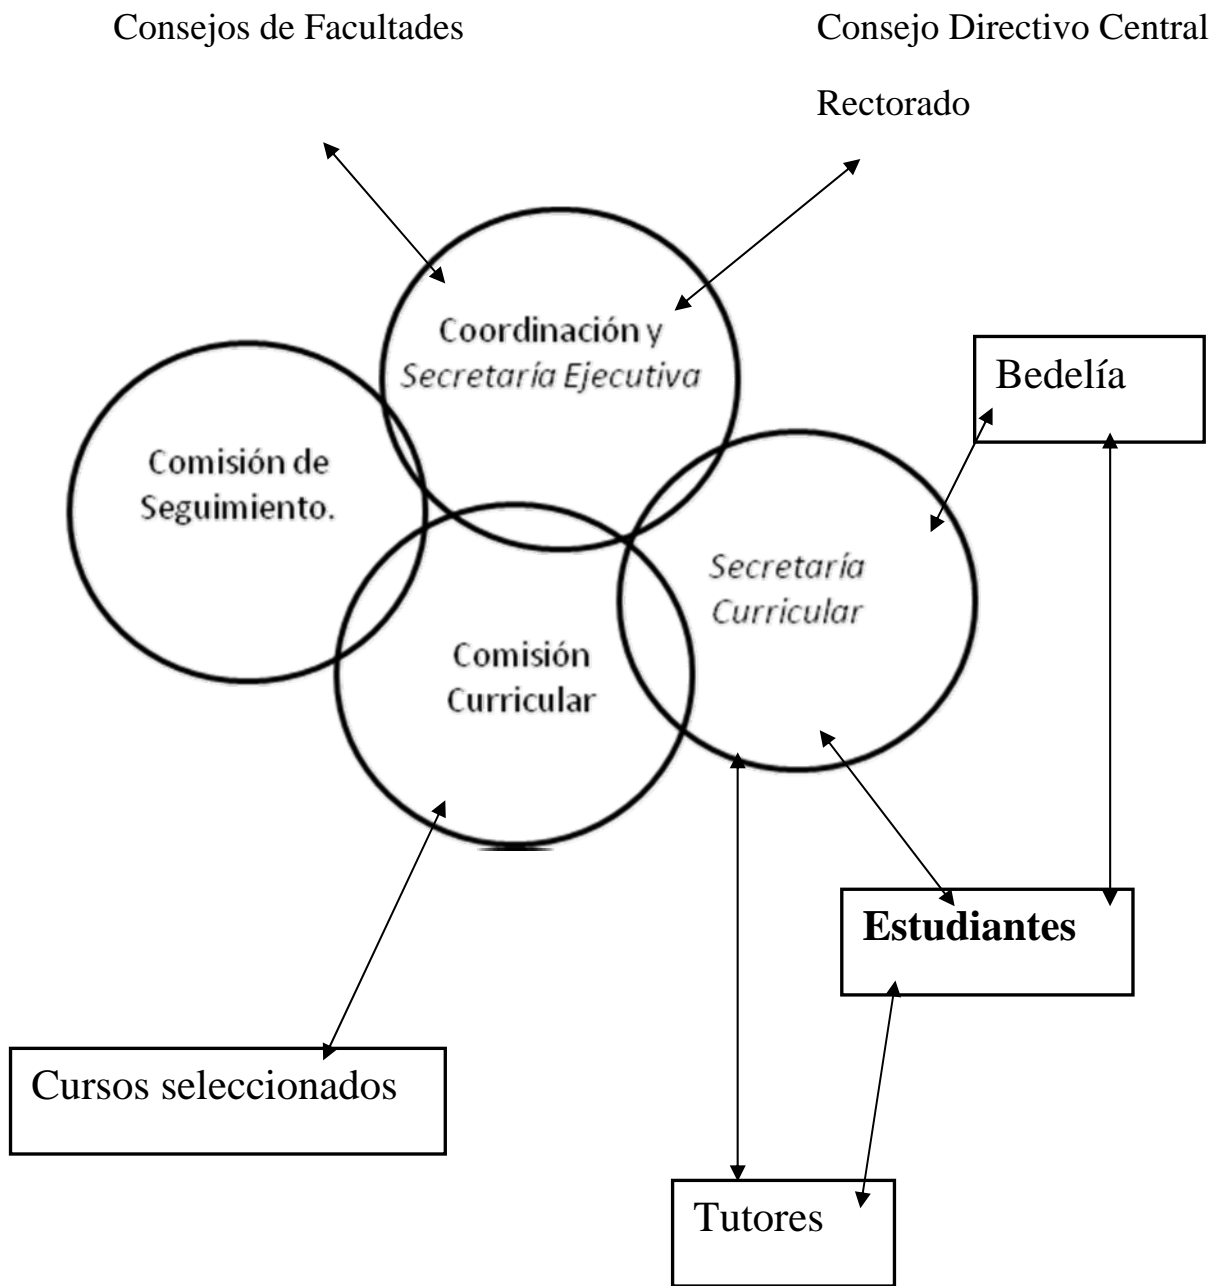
Consejos de Facultades

Consejo Directivo Central

Rectorado

Coordinación y Secretaría Ejecutiva

Bedelía

Comisión de Seguimiento.

Secretaría Curricular

Comisión Curricular

Estudiantes

Cursos seleccionados

Tutores